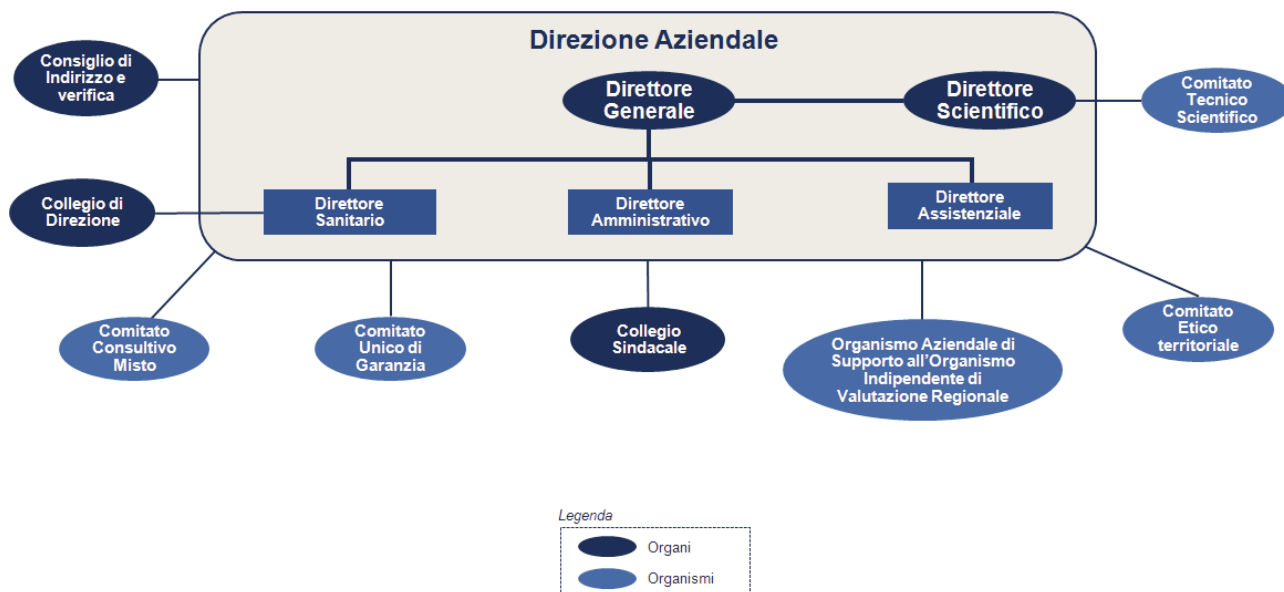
Direzione Aziendale

Consiglio di Indirizzo e verifica

Direttore Generale

Direttore Scientifico

Comitato Tecnico Scientifico

Collegio di Direzione

Direttore Sanitario

Direttore Amministrativo

Direttore Assistenziale

Comitato Consultivo Misto

Comitato Unico di Garanzia

Collegio Sindacale

Organismo Aziendale di Supporto all'Organismo Indipendente di Valutazione Regionale

Comitato Etico territoriale

Legenda

Organi

Organismi